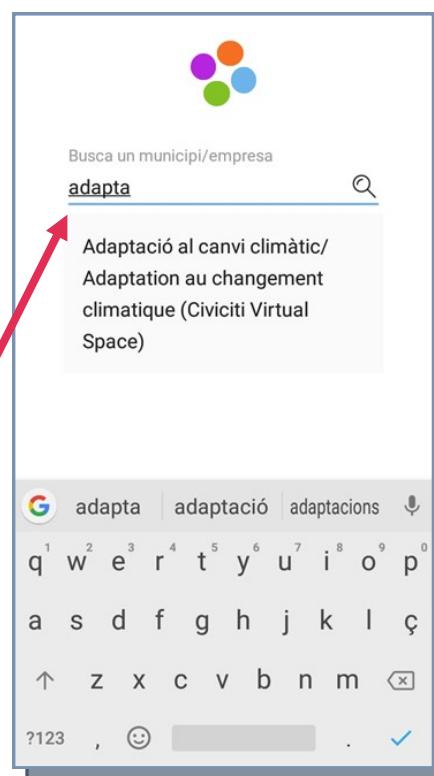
Busca un municipi/empresa

adapta

Adaptació al canvi climàtic/ Adaptation au changement climatique (Civiciti Virtual Space)

G adapta adaptació adaptacions

q 1 w 2 e 3 r 4 t 5 y 6 u 7 i 8 o 9 p 0

a s d f g h j k l ç

z x c v b n m

?123 , .